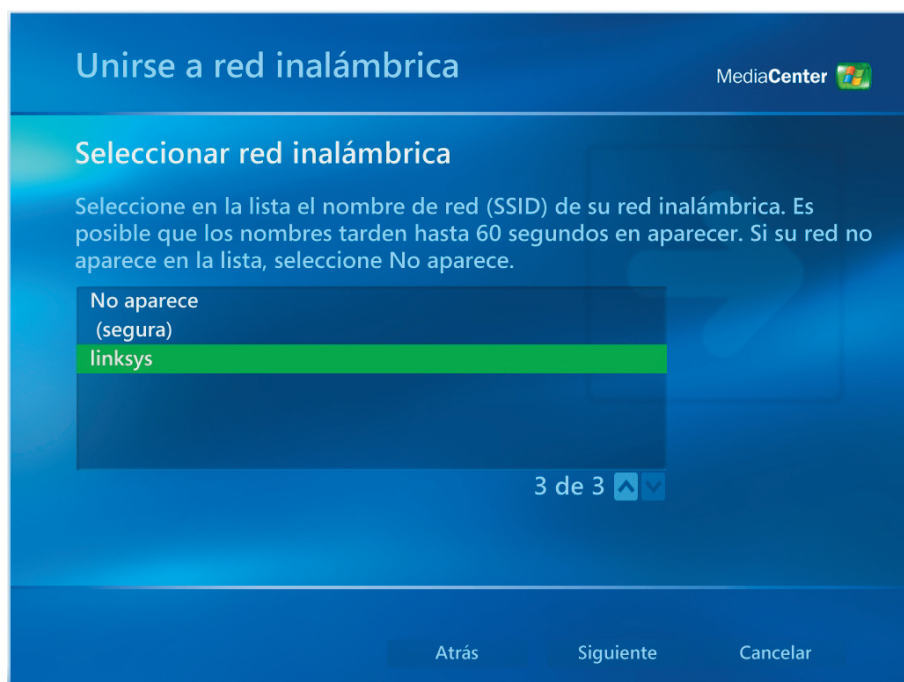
Unirse a red inalámbrica

MediaCenter

Seleccionar red inalámbrica

Seleccione en la lista el nombre de red (SSID) de su red inalámbrica. Es posible que los nombres tarden hasta 60 segundos en aparecer. Si su red no aparece en la lista, seleccione No aparece.

No aparece
(segura)
linksys

3 de 3

Atrás
Siguiente
Cancelar